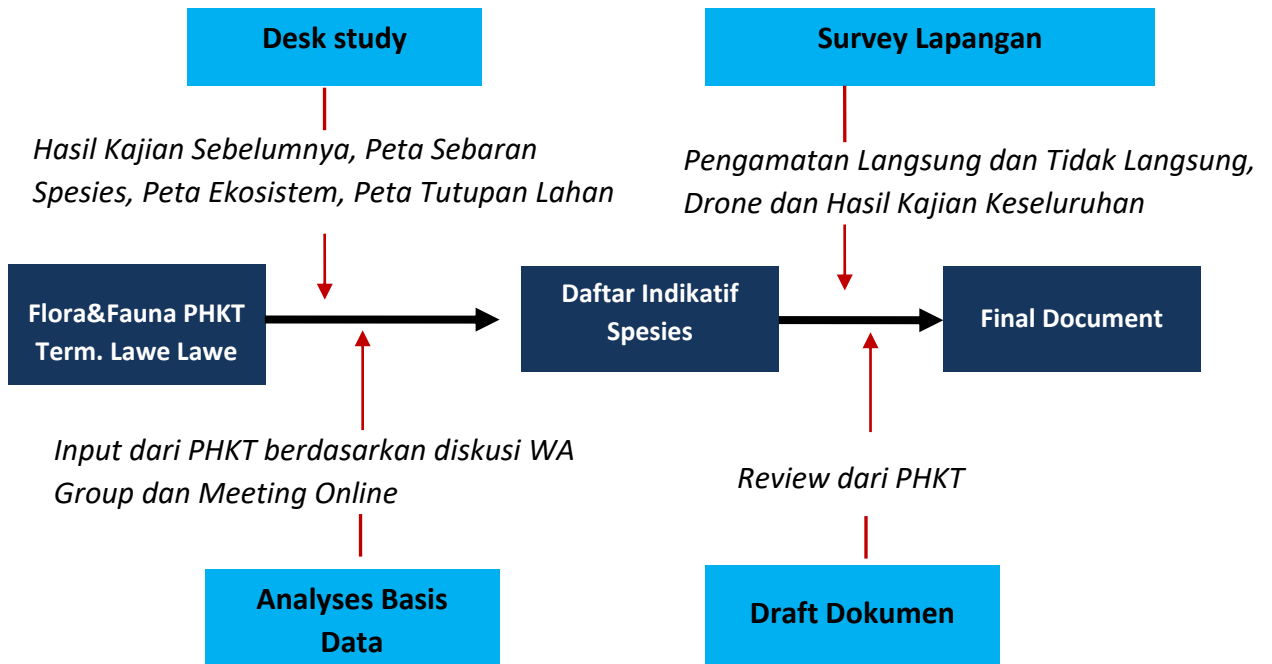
Desk study

Hasil Kajian Sebelumnya, Peta Sebaran Spesies, Peta Ekosistem, Peta Tutupan Lahan

Survey Lapangan

Pengamatan Langsung dan Tidak Langsung, Drone dan Hasil Kajian Keseluruhan

Flora&Fauna PHKT Term. Lawe Lawe

Daftar Indikatif Spesies

Final Document

Input dari PHKT berdasarkan diskusi WA Group dan Meeting Online

Review dari PHKT

Analyses Basis Data

Draft Dokumen